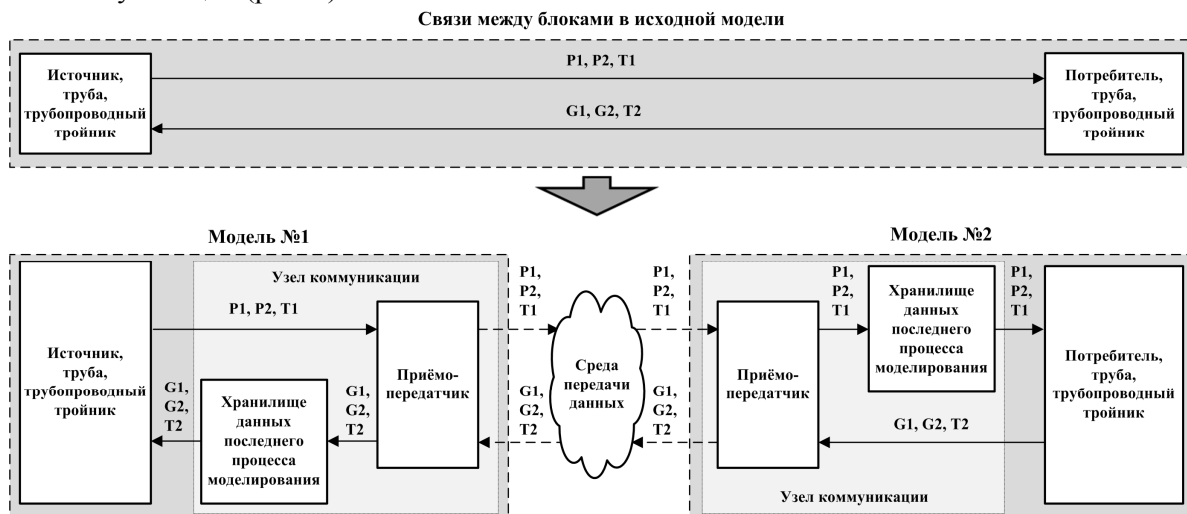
Связи между блоками в исходной модели

Источник, труба, трубопроводный тройник

P1, P2, T1

G1, G2, T2

Потребитель, труба, трубопроводный тройник

Модель №1

Узел коммуникации

Источник, труба, трубопроводный тройник

P1, P2, T1

G1, G2, T2

Хранилище данных последнего процесса моделирования

G1, G2, T2

Приёмо-передатчик

P1, P2, T1

G1, G2, T2

Среда передачи данных

P1, P2, T1

G1, G2, T2

Модель №2

Приёмо-передатчик

P1, P2, T1

Хранилище данных последнего процесса моделирования

P1, P2, T1

G1, G2, T2

Потребитель, труба, трубопроводный тройник

Узел коммуникации